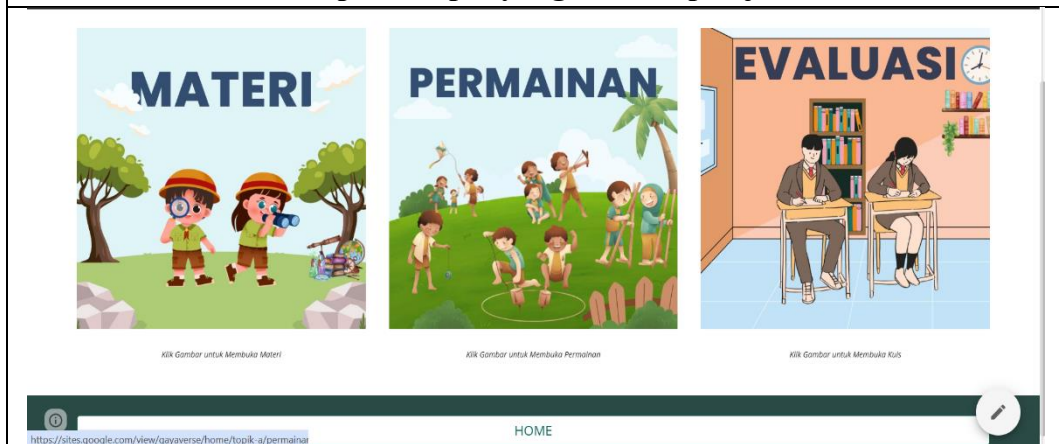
MATERI

PERMAINAN

EVALUASI

Klik Gambar untuk Membuka Materi

Klik Gambar untuk Membuka Permainan

Klik Gambar untuk Membuka Kuis

HOME

https://sites.google.com/view/gayaverse/home/topik-a/permainan